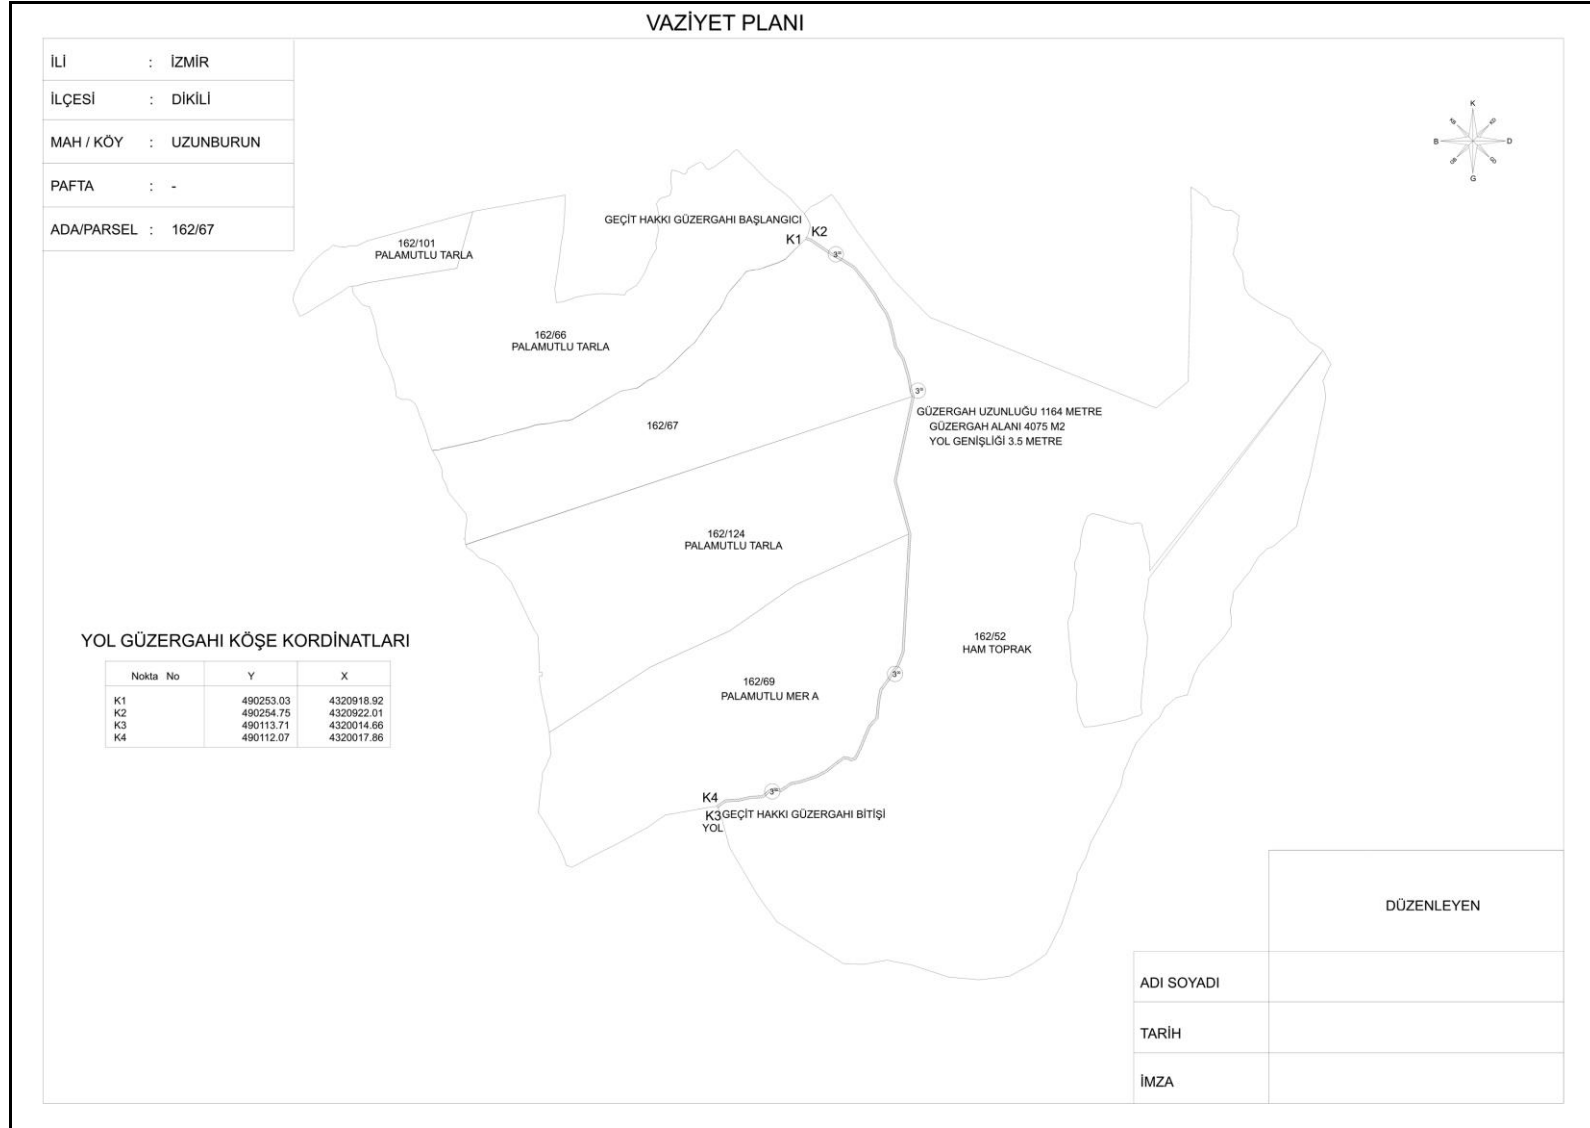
VAZİYET PLANI

| | | |
|---|---|---|
| İLİ | : | İZMİR |
| İLÇESİ | : | DİKİLİ |
| MAH / KÖY | : | UZUNBURUN |
| PAFTA | : | - |
| ADA/PARSEL | : | 162/67 |

K
B D
G

GEÇİT HAKKI GÜZERGAHI BAŞLANGICI
K1 K2

162/101
PALAMUTLU TARLA

162/66
PALAMUTLU TARLA

3m

3m

GÜZERGAH UZUNLUĞU 1164 METRE
GÜZERGAH ALANI 4075 M2
YOL GENİŞLİĞİ 3.5 METRE

162/67

162/124
PALAMUTLU TARLA

162/52
HAM TOPRAK

3m

162/69
PALAMUTLU MER A

3m

K4
K3 GEÇİT HAKKI GÜZERGAHI BİTİŞİ
YOL

YOL GÜZERGAHI KÖŞE KORDİNATLARI

| Nokta No | Y | X |
|---|---|---|
| K1 | 490253.03 | 4320918.92 |
| K2 | 490254.75 | 4320922.01 |
| K3 | 490113.71 | 4320014.66 |
| K4 | 490112.07 | 4320017.86 |

| | DÜZENLEYEN |
|---|---|
| ADI SOYADI | |
| TARİH | |
| İMZA | |